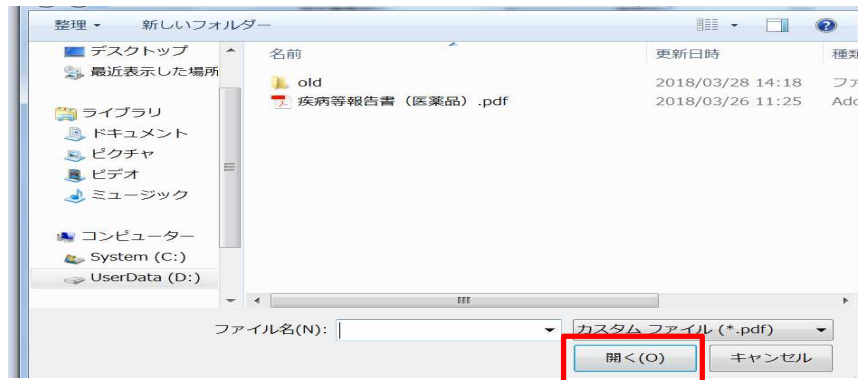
整理 ▾ 新しいフォルダー

デスクトップ
最近表示した場所

ライブラリ
ドキュメント
ピクチャ
ビデオ
ミュージック

コンピューター
System (C:)
UserData (D:)

名前
更新日時
種類

old
2018/03/28 14:18
ファ

疾病等報告書（医薬品）.pdf
2018/03/26 11:25
Ado

ファイル名(N):
カスタム ファイル (*.pdf)
開く(O)
キャンセル